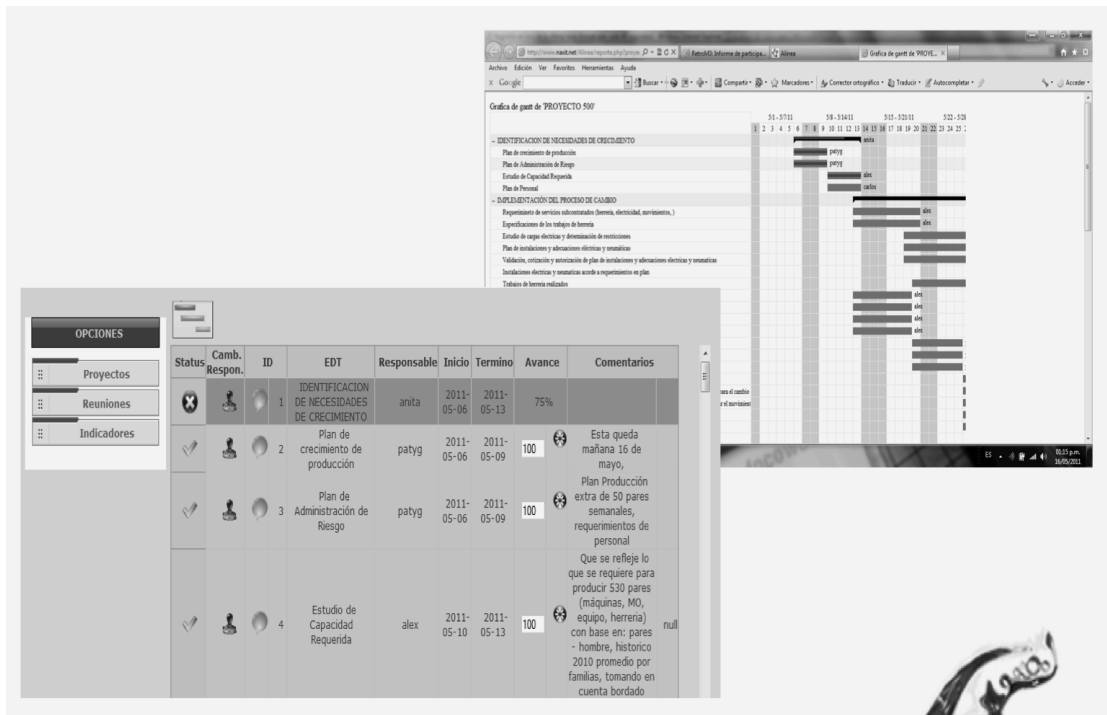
http://www.nasit.net/Alinea/reporte.php?proye | RetroMS: Informe de participa... | Alinea | Grafica de gantt de 'PROYE... ×

Archivo Edición Ver Favoritos Herramientas Ayuda

Google | Buscar | Compartir | Marcadores | Corrector ortográfico | Traducir | Autocompletar | Acceder

Grafica de gantt de 'PROYECTO 500'

5/1 - 5/7/11 | 5/8 - 5/14/11 | 5/15 - 5/21/11 | 5/22 - 5/28

1 2 3 4 5 6 7 8 9 10 11 12 13 14 15 16 17 18 19 20 21 22 23 24 25

– IDENTIFICACION DE NECESIDADES DE CRECIMIENTO | anita
Plan de crecimiento de producción | patyg
Plan de Administración de Riesgo | patyg
Estudio de Capacidad Requerida | alex
Plan de Personal | carlos
– IMPLEMENTACIÓN DEL PROCESO DE CAMBIO
Requerimiento de servicios subcontratados (herreria, electricidad, movimientos, ) | alex
Especificaciones de los trabajos de herreria | alex
Estudio de cargas electricas y determinación de restricciones
Plan de instalaciones y adecuaciones electricas y neumaticas
Validación, cotización y autorización de plan de instalaciones y adecuaciones electricas y neumaticas
Instalaciones electricas y neumaticas acorde a requerimientos en plan
Trabajos de herreria realizados
alex
alex
alex
alex
ara el cambio
o el movimient

ES 01:15 p.m. 16/05/2011

OPCIONES

Proyectos

Reuniones

Indicadores

| Status | Camb. Respon. | ID | | EDT | Responsable | Inicio | Termino | Avance | | Comentarios | |
|---|---|---|---|---|---|---|---|---|---|---|---|
| | | | 1 | IDENTIFICACION DE NECESIDADES DE CRECIMIENTO | anita | 2011-05-06 | 2011-05-13 | 75% | | | |
| | | | 2 | Plan de crecimiento de producción | patyg | 2011-05-06 | 2011-05-09 | 100 | | Esta queda mañana 16 de mayo, | |
| | | | 3 | Plan de Administración de Riesgo | patyg | 2011-05-06 | 2011-05-09 | 100 | | Plan Producción extra de 50 pares semanales, requerimientos de personal | |
| | | | 4 | Estudio de Capacidad Requerida | alex | 2011-05-10 | 2011-05-13 | 100 | | Que se refleje lo que se requiere para producir 530 pares (máquinas, MO, equipo, herreria) con base en: pares - hombre, historico 2010 promedio por familias, tomando en cuenta bordado | null |